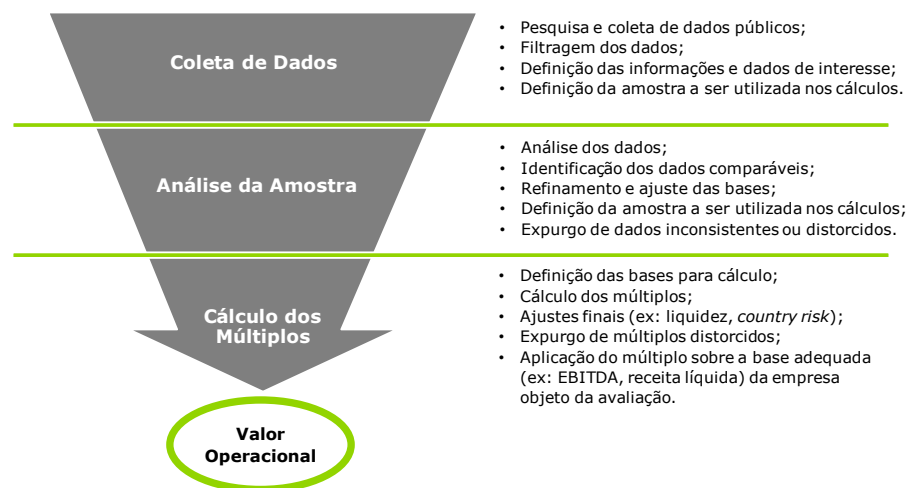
Coleta de Dados

- Pesquisa e coleta de dados públicos;
- Filtragem dos dados;
- Definição das informações e dados de interesse;
- Definição da amostra a ser utilizada nos cálculos.

Análise da Amostra

- Análise dos dados;
- Identificação dos dados comparáveis;
- Refinamento e ajuste das bases;
- Definição da amostra a ser utilizada nos cálculos;
- Expurgo de dados inconsistentes ou distorcidos.

Cálculo dos Múltiplos

- Definição das bases para cálculo;
- Cálculo dos múltiplos;
- Ajustes finais (ex: liquidez, *country risk*);
- Expurgo de múltiplos distorcidos;
- Aplicação do múltiplo sobre a base adequada (ex: EBITDA, receita líquida) da empresa objeto da avaliação.

Valor Operacional